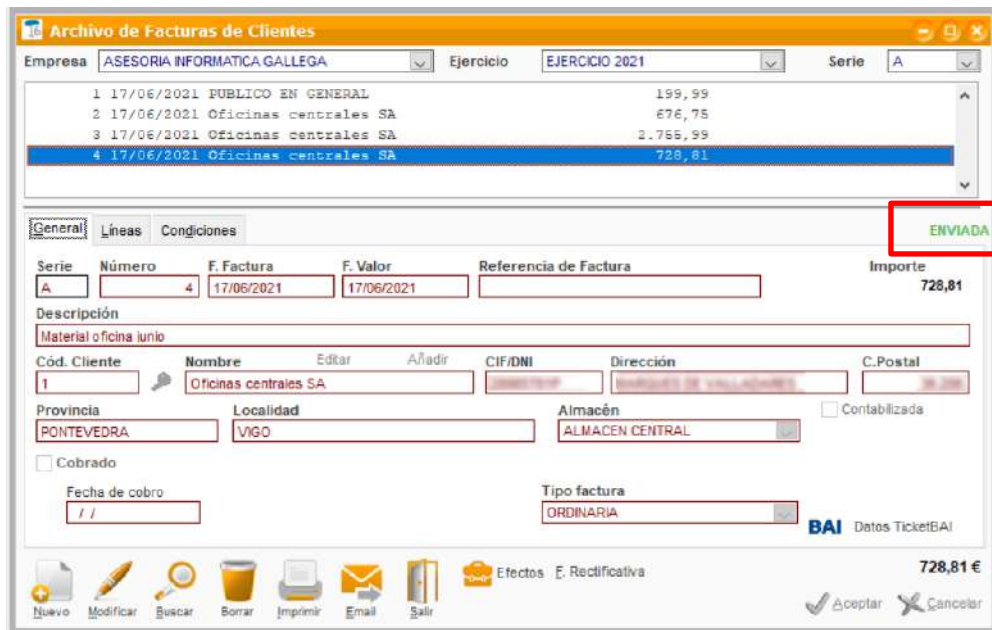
Archivo de Facturas de Clientes

Empresa ASESORIA INFORMATICA GALLEGA Ejercicio EJERCICIO 2021 Serie A

1 17/06/2021 PUBLICO EN GENERAL 199,99
2 17/06/2021 Oficinas centrales SA 676,75
3 17/06/2021 Oficinas centrales SA 2.766,99
4 17/06/2021 Oficinas centrales SA 728,81

General Líneas Condiciones

ENVIADA

Serie A
Número 4
F. Factura 17/06/2021
F. Valor 17/06/2021
Referencia de Factura
Importe 728,81

Descripción
Material oficina junio

Cód. Cliente 1
Nombre Oficinas centrales SA
Editar Añadir
CIF/DNI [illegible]
Dirección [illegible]
C.Postal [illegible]

Provincia PONTEVEDRA
Localidad VIGO
Almacén ALMACEN CENTRAL
Contabilizada

Cobrado

Fecha de cobro / /

Tipo factura ORDINARIA

BAI Datos TicketBAI

Efectos F. Rectificativa

728,81 €

Nuevo Modificar Buscar Borrar Imprimir Email Salir

Aceptar Cancelar